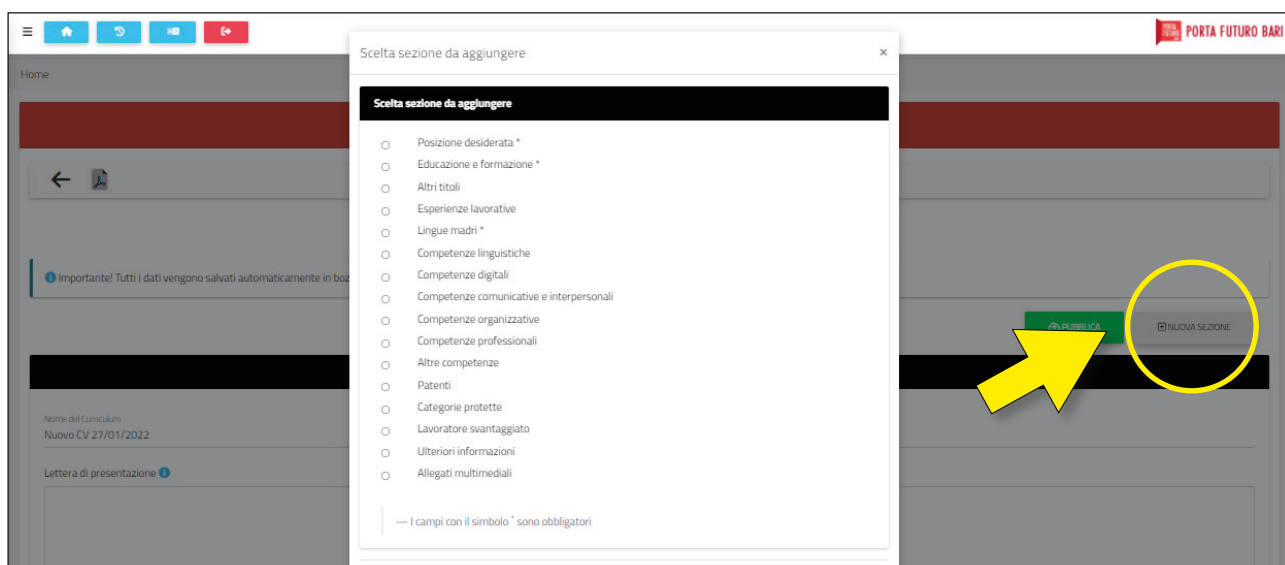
PORTA FUTURO BARI

Home

Scelta sezione da aggiungere ×

Scelta sezione da aggiungere

Posizione desiderata *
Educazione e formazione *
Altri titoli
Esperienze lavorative
Lingue madri *
Competenze linguistiche
Competenze digitali
Competenze comunicative e interpersonali
Competenze organizzative
Competenze professionali
Altre competenze
Patenti
Categorie protette
Lavoratore svantaggiato
Ulteriori informazioni
Allegati multimediali

— I campi con il simbolo * sono obbligatori

Importante! Tutti i dati vengono salvati automaticamente in boz

PUBBLICA

NUOVA SEZIONE

Nome del Curriculum
Nuovo CV 27/01/2022

Lettera di presentazione